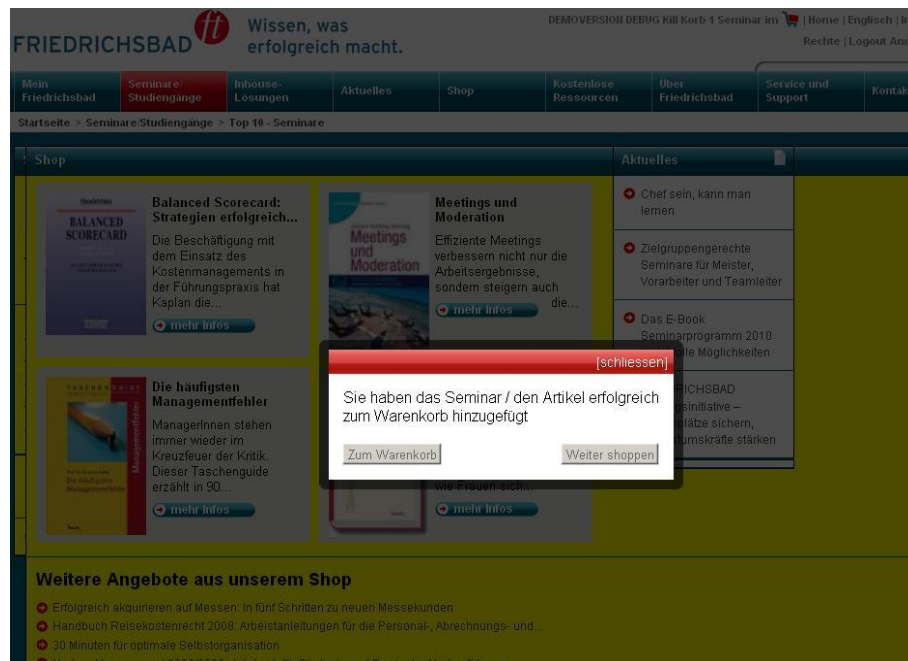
FRIEDRICHSBAD ft Wissen, was erfolgreich macht.

DEMOVERSION DEBUG Kill Korb 1 Seminar im | Home | Englisch | I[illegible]
Rechte | Logout An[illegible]

Mein Friedrichsbad | Seminare/ Studiengänge | Inhouse-Lösungen | Aktuelles | Shop | Kostenlose Ressourcen | Über Friedrichsbad | Service und Support | Konta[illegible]

Startseite > Seminare/Studiengänge > Top 10 - Seminare

Shop

BALANCED SCORECARD

Balanced Scorecard: Strategien erfolgreich...
Die Beschäftigung mit dem Einsatz des Kostenmanagements in der Führungspraxis hat Kaplan die...
mehr Infos

Meetings und Moderation

Meetings und Moderation
Effiziente Meetings verbessern nicht nur die Arbeitsergebnisse, sondern steigern auch die...
mehr Infos

Managementfehler
Die häufigsten Managementfehler

Die häufigsten Managementfehler
ManagerInnen stehen immer wieder im Kreuzfeuer der Kritik. Dieser Taschenguide erzählt in 90...
mehr Infos

wie Frauen sich...
mehr Infos

Aktuelles

Chef sein, kann man lernen

Zielgruppengerechte Seminare für Meister, Vorarbeiter und Teamleiter

Das E-Book Seminarprogramm 2010
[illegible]e Möglichkeiten

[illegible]RICHSBAD
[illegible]sinitiative –
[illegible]lätze sichern,
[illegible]umskräfte stärken

[schliessen]
Sie haben das Seminar / den Artikel erfolgreich zum Warenkorb hinzugefügt
Zum Warenkorb
Weiter shoppen

Weitere Angebote aus unserem Shop
Erfolgreich akquirieren auf Messen: In fünf Schritten zu neuen Messekunden
Handbuch Reisekostenrecht 2008: Arbeitsanleitungen für die Personal-, Abrechnungs- und...
30 Minuten für optimale Selbstorganisation
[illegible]